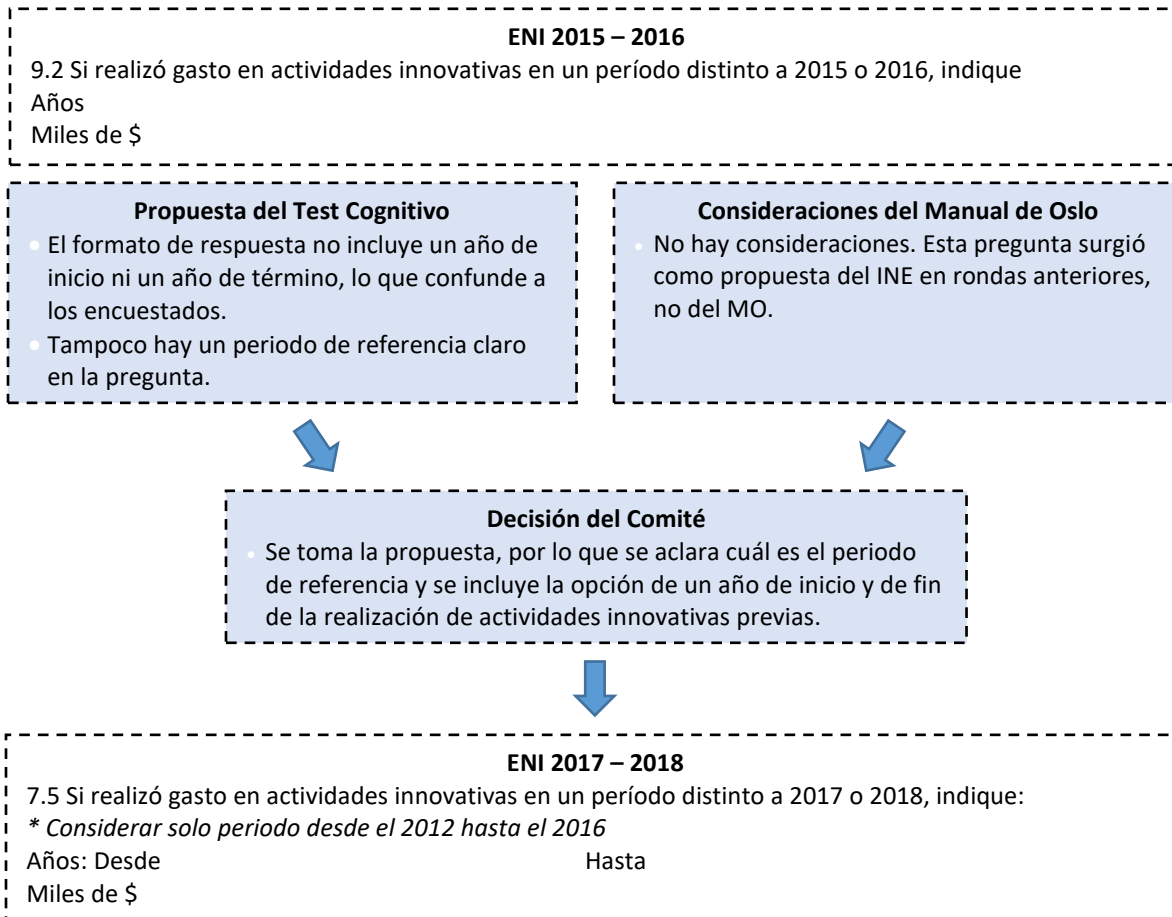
**ENI 2015 – 2016**
9.2 Si realizó gasto en actividades innovativas en un período distinto a 2015 o 2016, indique
Años
Miles de $

**Propuesta del Test Cognitivo**
- El formato de respuesta no incluye un año de inicio ni un año de término, lo que confunde a los encuestados.
- Tampoco hay un periodo de referencia claro en la pregunta.

**Consideraciones del Manual de Oslo**
- No hay consideraciones. Esta pregunta surgió como propuesta del INE en rondas anteriores, no del MO.

**Decisión del Comité**
- Se toma la propuesta, por lo que se aclara cuál es el periodo de referencia y se incluye la opción de un año de inicio y de fin de la realización de actividades innovativas previas.

**ENI 2017 – 2018**
7.5 Si realizó gasto en actividades innovativas en un período distinto a 2017 o 2018, indique:
*\* Considerar solo periodo desde el 2012 hasta el 2016*
Años: Desde Hasta
Miles de $